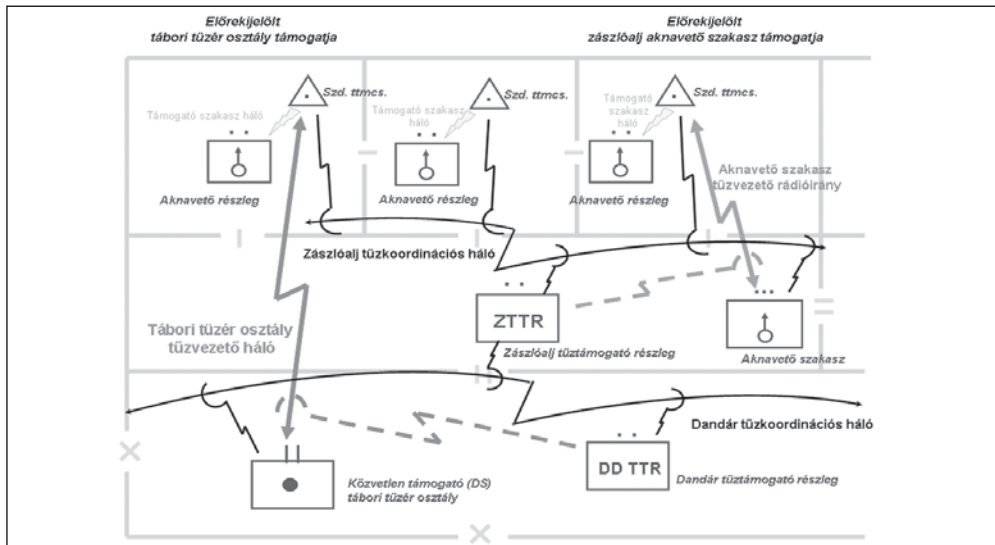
Előrekijelölt
tábori tüzér osztály támogatja

Előrekijelölt
zászlóalj aknavető szakasz támogatja

Szd. ttmcs.

Szd. ttmcs.

Szd. ttmcs.

Támogató szakasz háló

Támogató szakasz háló

Támogató szakasz háló

Aknavető részleg

Aknavető részleg

Aknavető részleg

Aknavető szakasz tűzvezető rádióirány

Zászlóalj tűzkoordinációs háló

ZTTR

Zászlóalj tűztámogató részleg

Aknavető szakasz

Tábori tüzér osztály tűzvezető háló

Dandár tűzkoordinációs háló

Közvetlen támogató (DS) tábori tüzér osztály

DD TTR

Dandár tűztámogató részleg